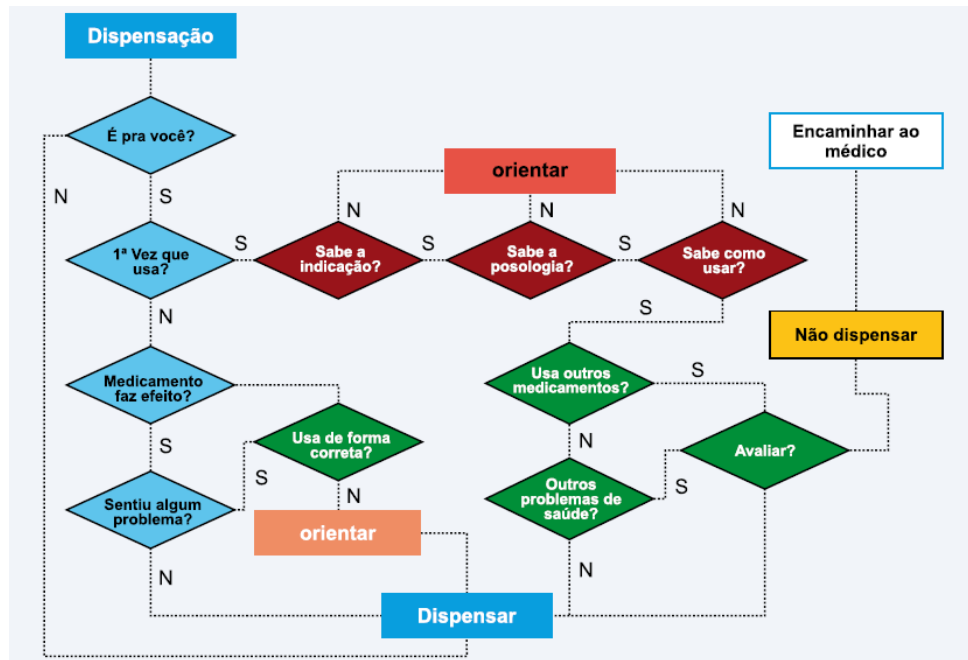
Dispensação

É pra você?

N

S

1ª Vez que usa?

S

Sabe a indicação?

S

Sabe a posologia?

S

Sabe como usar?

orientar

N

N

N

Encaminhar ao médico

N

Medicamento faz efeito?

S

Sentiu algum problema?

S

Usa de forma correta?

N

orientar

N

S

Usa outros medicamentos?

S

Não dispensar

N

Outros problemas de saúde?

S

Avaliar?

N

Dispensar